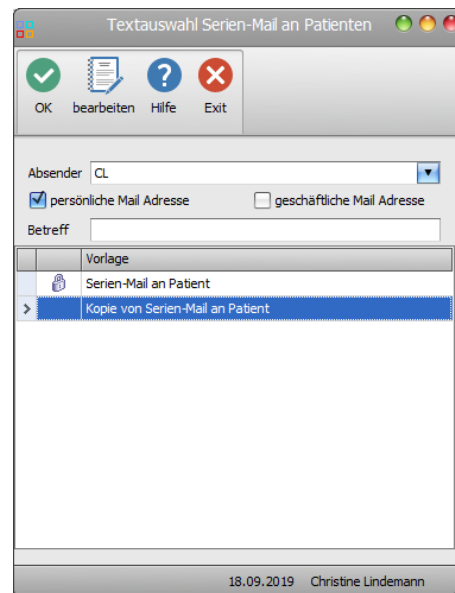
Textauswahl Serien-Mail an Patienten

OK bearbeiten Hilfe Exit

Absender CL

persönliche Mail Adresse

geschäftliche Mail Adresse

Betreff

| | Vorlage |
|---|---|
| | Serien-Mail an Patient |
| > | Kopie von Serien-Mail an Patient |

18.09.2019 Christine Lindemann